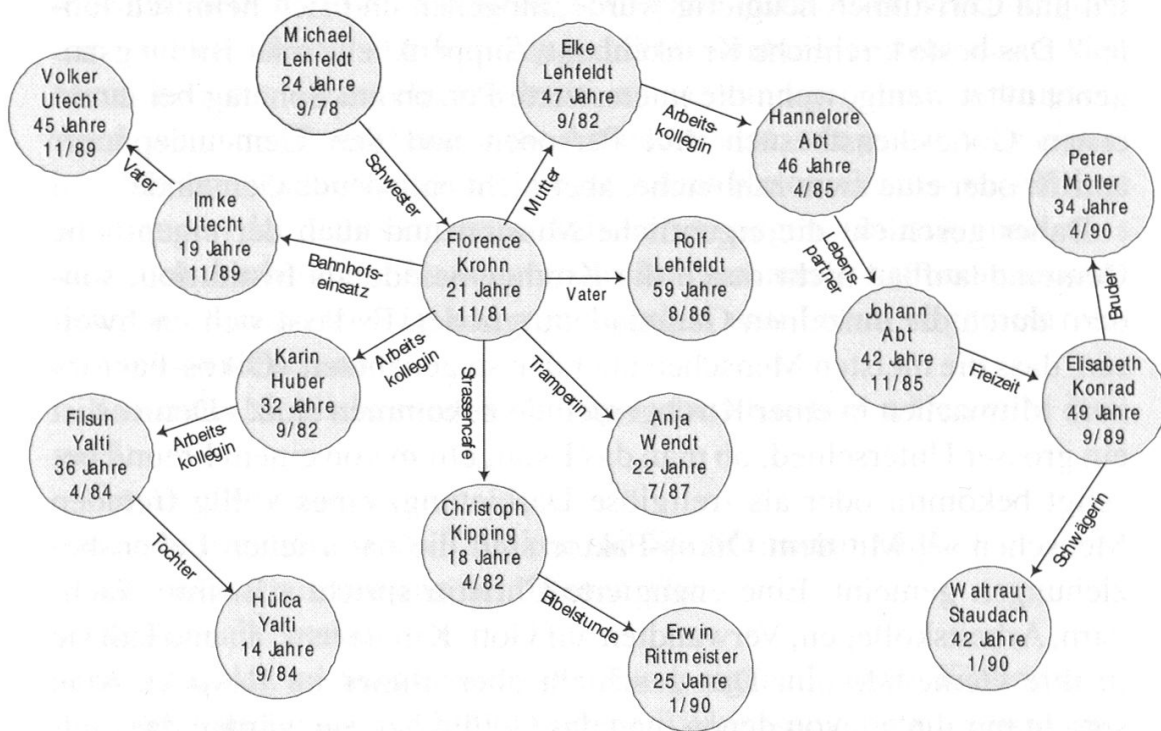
Volker Utecht 45 Jahre 11/89

Michael Lehfeldt 24 Jahre 9/78

Elke Lehfeldt 47 Jahre 9/82

Arbeitskollegin

Hannelore Abt 46 Jahre 4/85

Peter Möller 34 Jahre 4/90

Vater

Schwester

Mutter

Imke Utecht 19 Jahre 11/89

Bahnhofseinsatz

Florence Krohn 21 Jahre 11/81

Vater

Rolf Lehfeldt 59 Jahre 8/86

Lebenspartner

Johann Abt 42 Jahre 11/85

Bruder

Karin Huber 32 Jahre 9/82

Arbeitskollegin

Strassencafe

Tramperin

Freizeit

Elisabeth Konrad 49 Jahre 9/89

Filsun Yalti 36 Jahre 4/84

Arbeitskollegin

Anja Wendt 22 Jahre 7/87

Christoph Kipping 18 Jahre 4/82

Tochter

Schwägerin

Hülca Yalti 14 Jahre 9/84

Bibelstunde

Erwin Rittmeister 25 Jahre 1/90

Waltraut Staudach 42 Jahre 1/90